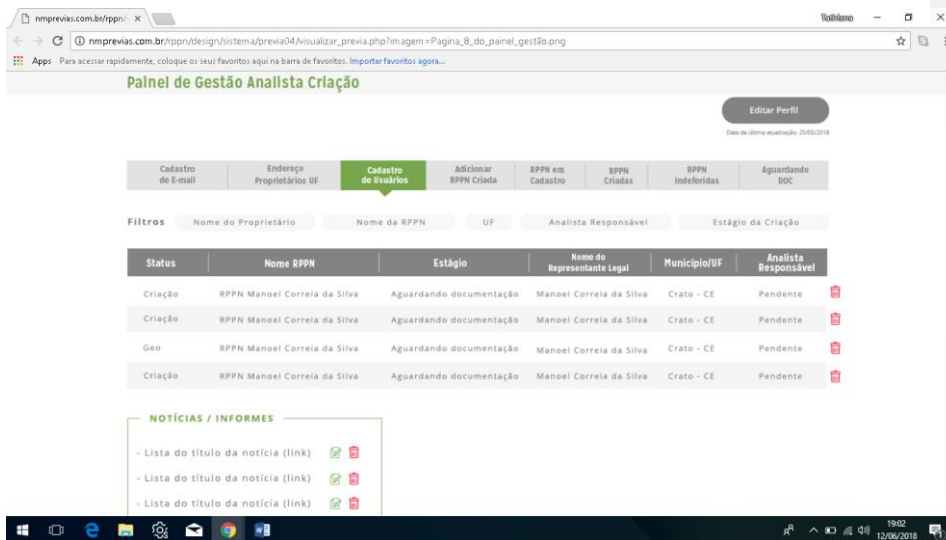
nmprevias.com.br/rppn/ ×

Tathiana

nmprevias.com.br/rppn/design/sistema/previa04/visualizar_previa.php?imagem=Pagina_8_do_painel_gestão.png

Apps Para acessar rapidamente, coloque os seus favoritos aqui na barra de favoritos. Importar favoritos agora...

Painel de Gestão Analista Criação

Editar Perfil

Data da última atualização: 25/05/2018

Cadastro de E-mail | Endereço Proprietários UF | Cadastro de Usuários | Adicionar RPPN Criada | RPPN em Cadastro | RPPN Criadas | RPPN Indeferidas | Aguardando DOC

Filtros Nome do Proprietário Nome da RPPN UF Analista Responsável Estágio da Criação

| Status | Nome RPPN | Estágio | Nome do Representante Legal | Município/UF | Analista Responsável |
|---|---|---|---|---|---|
| Criação | RPPN Manoel Correia da Silva | Aguardando documentação | Manoel Correia da Silva | Crato - CE | Pendente |
| Criação | RPPN Manoel Correia da Silva | Aguardando documentação | Manoel Correia da Silva | Crato - CE | Pendente |
| Geo | RPPN Manoel Correia da Silva | Aguardando documentação | Manoel Correia da Silva | Crato - CE | Pendente |
| Criação | RPPN Manoel Correia da Silva | Aguardando documentação | Manoel Correia da Silva | Crato - CE | Pendente |

NOTÍCIAS / INFORMES

- Lista do título da notícia (link)
- Lista do título da notícia (link)
- Lista do título da notícia (link)

19:02
12/06/2018